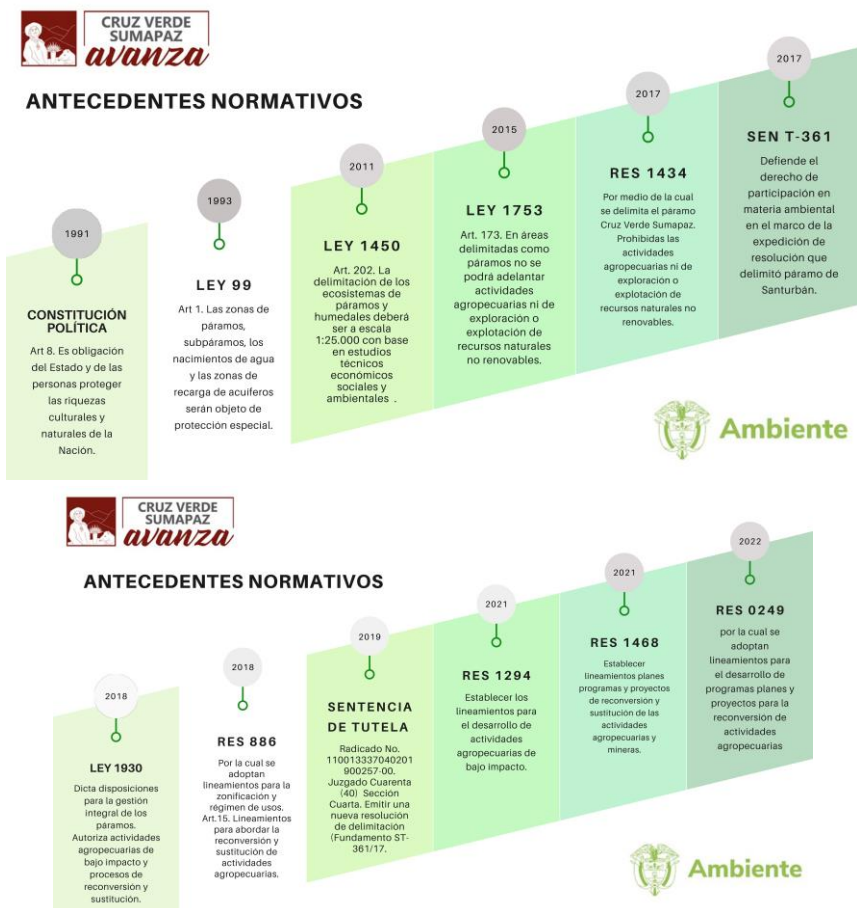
CRUZ VERDE SUMAPAZ avanza

ANTECEDENTES NORMATIVOS

1991

CONSTITUCIÓN POLÍTICA

Art 8. Es obligación del Estado y de las personas proteger las riquezas culturales y naturales de la Nación.

1993

LEY 99

Art 1. Las zonas de páramos, subpáramos, los nacimientos de agua y las zonas de recarga de acuiferos serán objeto de protección especial.

2011

LEY 1450

Art. 202. La delimitación de los ecosistemas de páramos y humedales deberá ser a escala 1:25.000 con base en estudios técnicos económicos sociales y ambientales .

2015

LEY 1753

Art. 173. En áreas delimitadas como páramos no se podrá adelantar actividades agropecuarias ni de exploración o explotación de recursos naturales no renovables.

2017

RES 1434

Por medio de la cual se delimita el páramo Cruz Verde Sumapaz. Prohibidas las actividades agropecuarias ni de exploración o explotación de recursos naturales no renovables.

2017

SEN T-361

Defiende el derecho de participación en materia ambiental en el marco de la expedición de resolución que delimitó páramo de Santurbán.

Ambiente

CRUZ VERDE SUMAPAZ avanza

ANTECEDENTES NORMATIVOS

2018

LEY 1930

Dicta disposiciones para la gestión integral de los páramos. Autoriza actividades agropecuarias de bajo impacto y procesos de reconversión y sustitución.

2018

RES 886

Por la cual se adoptan lineamientos para la zonificación y régimen de usos. Art.15. Lineamientos para abordar la reconversión y sustitución de actividades agropecuarias.

2019

SENTENCIA DE TUTELA

Radicado No. 110013337040201900257-00. Juzgado Cuarenta (40) Sección Cuarta. Emitir una nueva resolución de delimitación (Fundamento ST-361/17.

2021

RES 1294

Establecer los lineamientos para el desarrollo de actividades agropecuarias de bajo impacto.

2021

RES 1468

Establecer lineamientos planes programas y proyectos de reconversión y sustitución de las actividades agropecuarias y mineras.

2022

RES 0249

por la cual se adoptan lineamientos para el desarrollo de programas planes y proyectos para la reconversión de actividades agropecuarias

Ambiente